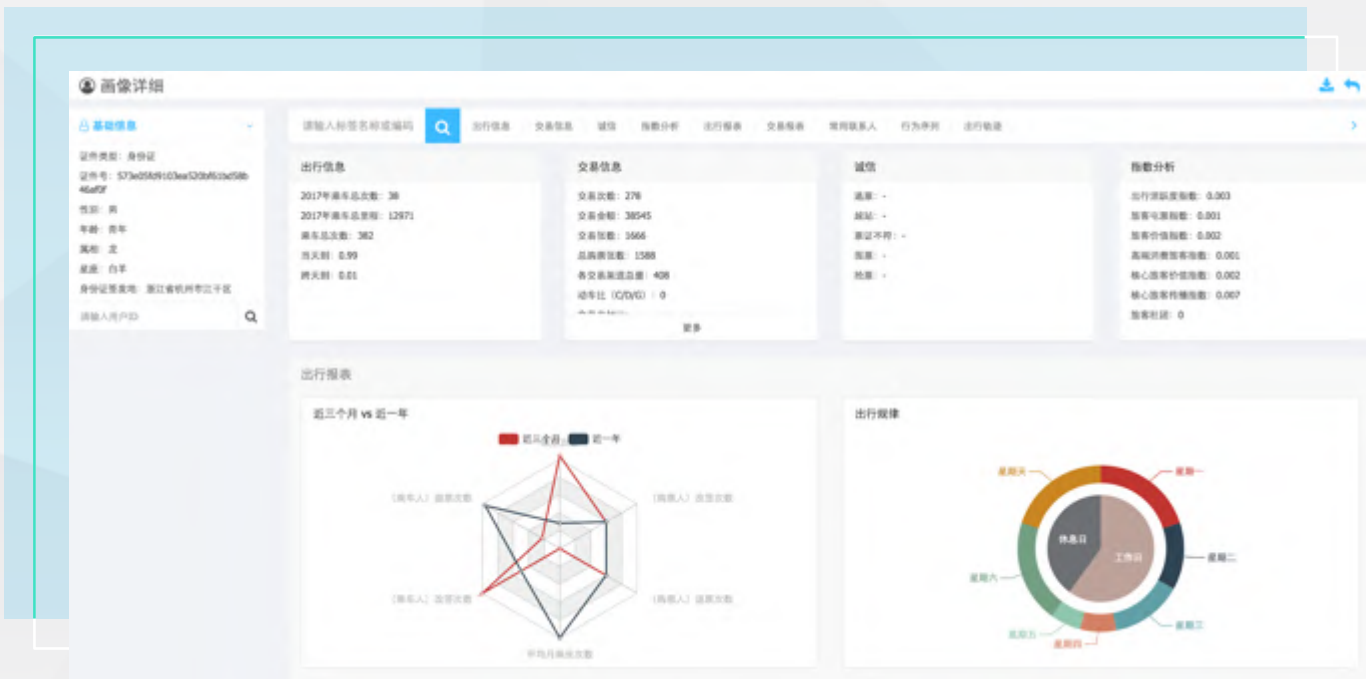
画像详细

基础信息

证件类型：身份证
证件号：573e05fd9103ea520bf61bd58b46af0f
性别：男
年龄：青年
属相：龙
星座：白羊
身份证签发地：浙江省杭州市江干区

请输入用户ID

请输入标签名称或编码

出行信息　交易信息　诚信　指数分析　出行报表　交易报表　常用联系人　行为序列　出行轨迹

出行信息
2017年乘车总次数：38
2017年乘车总里程：12971
乘车总次数：382
当天到：0.99
跨天到：0.01

交易信息
交易次数：276
交易金额：38545
交易张数：1666
总购票张数：1588
各交易渠道总量：408
动车比（C/D/G）：0
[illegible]
更多

诚信
退票：-
越站：-
票证不符：-
医票：-
抢票：-

指数分析
出行活跃度指数：0.003
旅客号源指数：0.001
旅客价值指数：0.002
高端消费旅客指数：0.001
核心旅客价值指数：0.002
核心旅客传播指数：0.007
旅客社团：0

出行报表

近三个月 vs 近一年
近三个月　近一年
（乘车人）改签次数
（购票人）改签次数
（乘车人）改签次数
（购票人）退票次数
平均月乘车次数

出行规律
星期天　星期一　星期二　星期三　星期四　星期五　星期六
休息日　工作日